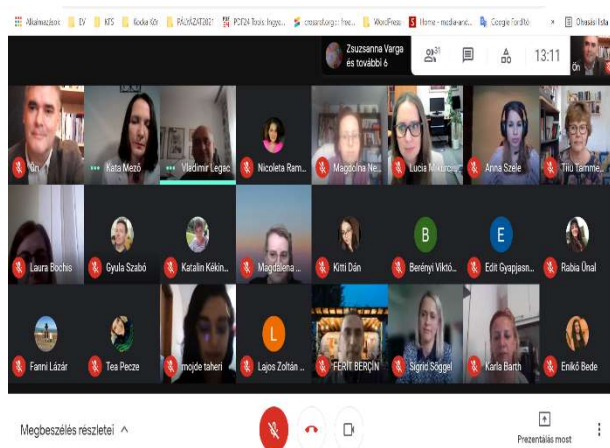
Alkalmazások DV KFS Kodie Kör PÁLYÁZAT2021 PDF24 Tools: Ingye... creoate.org: free... WordPress Home - media-and... Google Fordító » Olvasási lista

Zsuzsanna Varga és további 6

31

13:11

Ön

Ön
Kata Mező
Vladimir Legac
Nicoleta Ram...
Magdolna Ne...
Lucia M...
Anna Szele
Tiiu Tamme...
Laura Bochis
Gyula Szabó
Katalin Kékin...
Magdalena ...
Kitti Dán
Berényi Viktó...
Edit Gyapjasn...
Rabia Ünal
Fanni Lázár
Tea Pecze
mojde taheri
Lajos Zoltán ...
FERİT BERÇİN
Sigrid Söggel
Karla Barth
Enikő Bede

B
E
L

Megbeszélés részletei ^

Prezentálás most